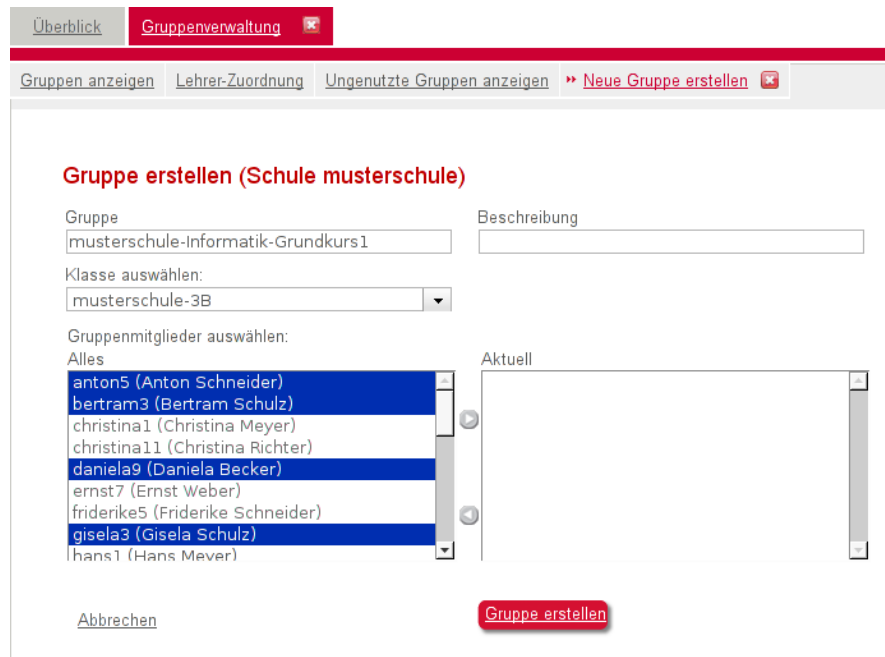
Überblick Gruppenverwaltung

Gruppen anzeigen Lehrer-Zuordnung Ungenutzte Gruppen anzeigen Neue Gruppe erstellen

Gruppe erstellen (Schule musterschule)

Gruppe
musterschule-Informatik-Grundkurs1

Beschreibung

Klasse auswählen:
musterschule-3B

Gruppenmitglieder auswählen:
Alles
anton5 (Anton Schneider)
bertram3 (Bertram Schulz)
christina1 (Christina Meyer)
christina11 (Christina Richter)
daniela9 (Daniela Becker)
ernst7 (Ernst Weber)
friderike5 (Friderike Schneider)
gisela3 (Gisela Schulz)
hans1 (Hans Meyer)

Aktuell

Abbrechen

Gruppe erstellen